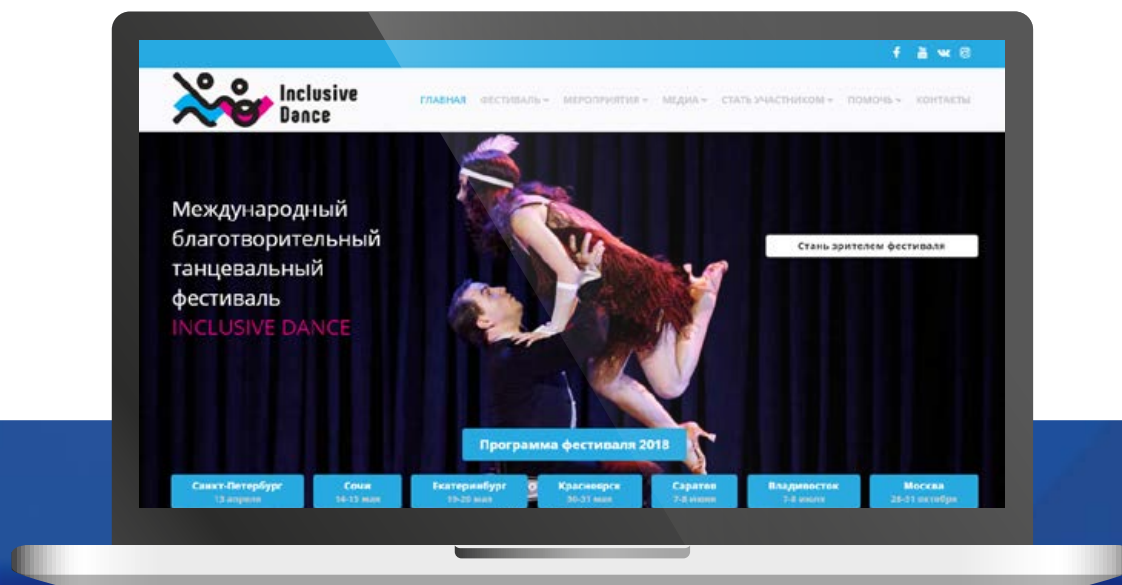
Inclusive Dance

ГЛАВНАЯ ФЕСТИВАЛЬ ▾ МЕРОПРИЯТИЯ ▾ МЕДИА ▾ СТАТЬ УЧАСТНИКОМ ▾ ПОМОЧЬ ▾ КОНТАКТЫ

Международный благотворительный танцевальный фестиваль INCLUSIVE DANCE

Стань зрителем фестиваля

Программа фестиваля 2018

Санкт-Петербург 13 апреля

Сочи 14-15 мая

Екатеринбург 19-20 мая

Красноярск 30-31 мая

Саратов 7-8 июня

Владивосток 7-8 июля

Москва 26-31 октября